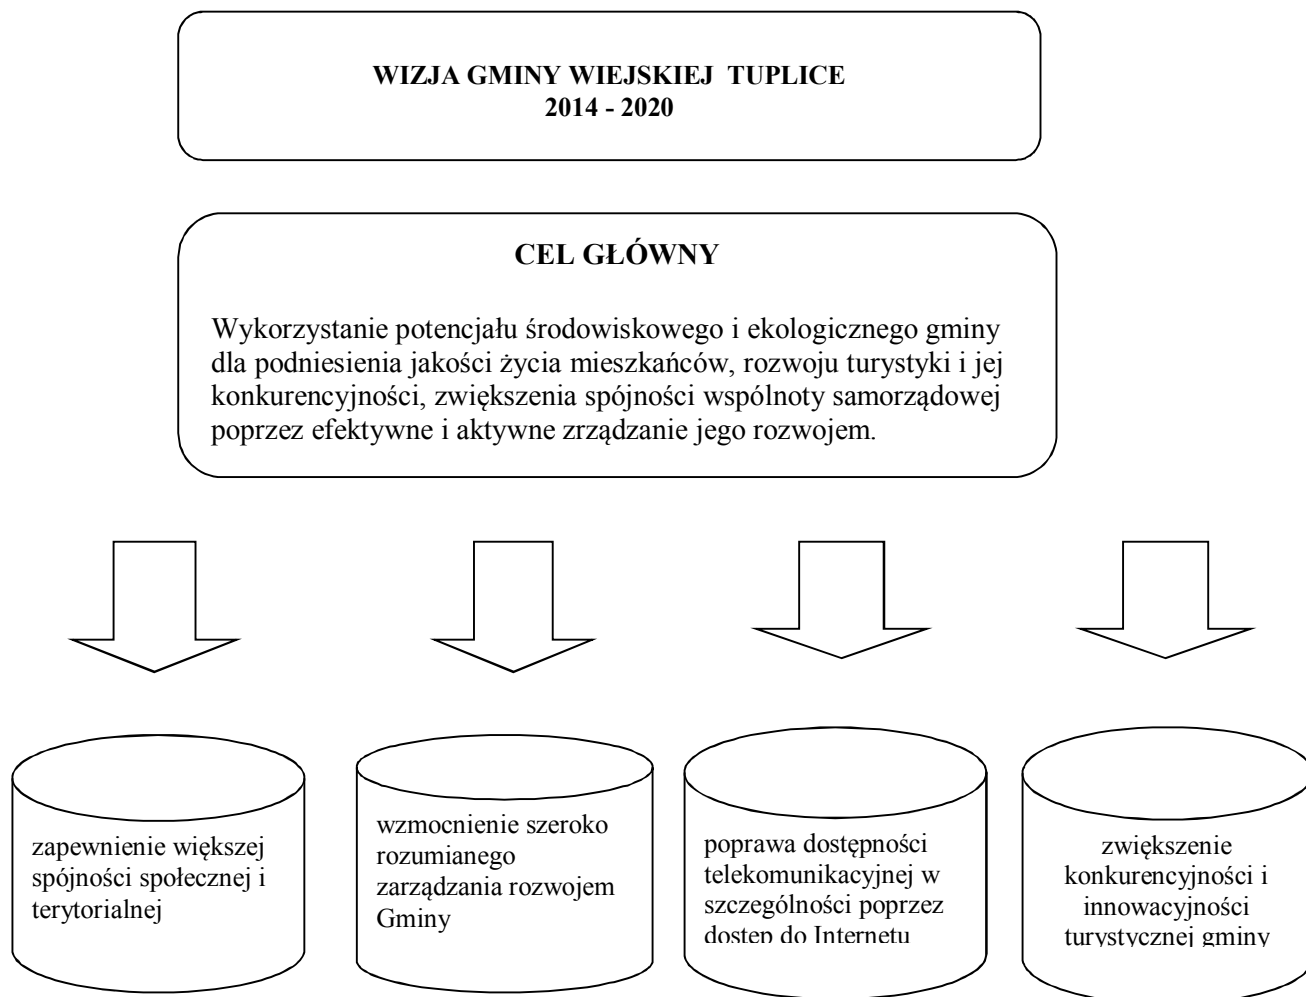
WIZJA GMINY WIEJSKIEJ TUPLICE
2014 - 2020

CEL GŁÓWNY

Wykorzystanie potencjału środowiskowego i ekologicznego gminy dla podniesienia jakości życia mieszkańców, rozwoju turystyki i jej konkurencyjności, zwiększenia spójności wspólnoty samorządowej poprzez efektywne i aktywne zrządzanie jego rozwojem.

zapewnienie większej spójności społecznej i terytorialnej

wzmocnienie szeroko rozumianego zarządzania rozwojem Gminy

poprawa dostępności telekomunikacyjnej w szczególności poprzez dostep do Internetu

zwiększenie konkurencyjności i innowacyjności turystycznej gminy